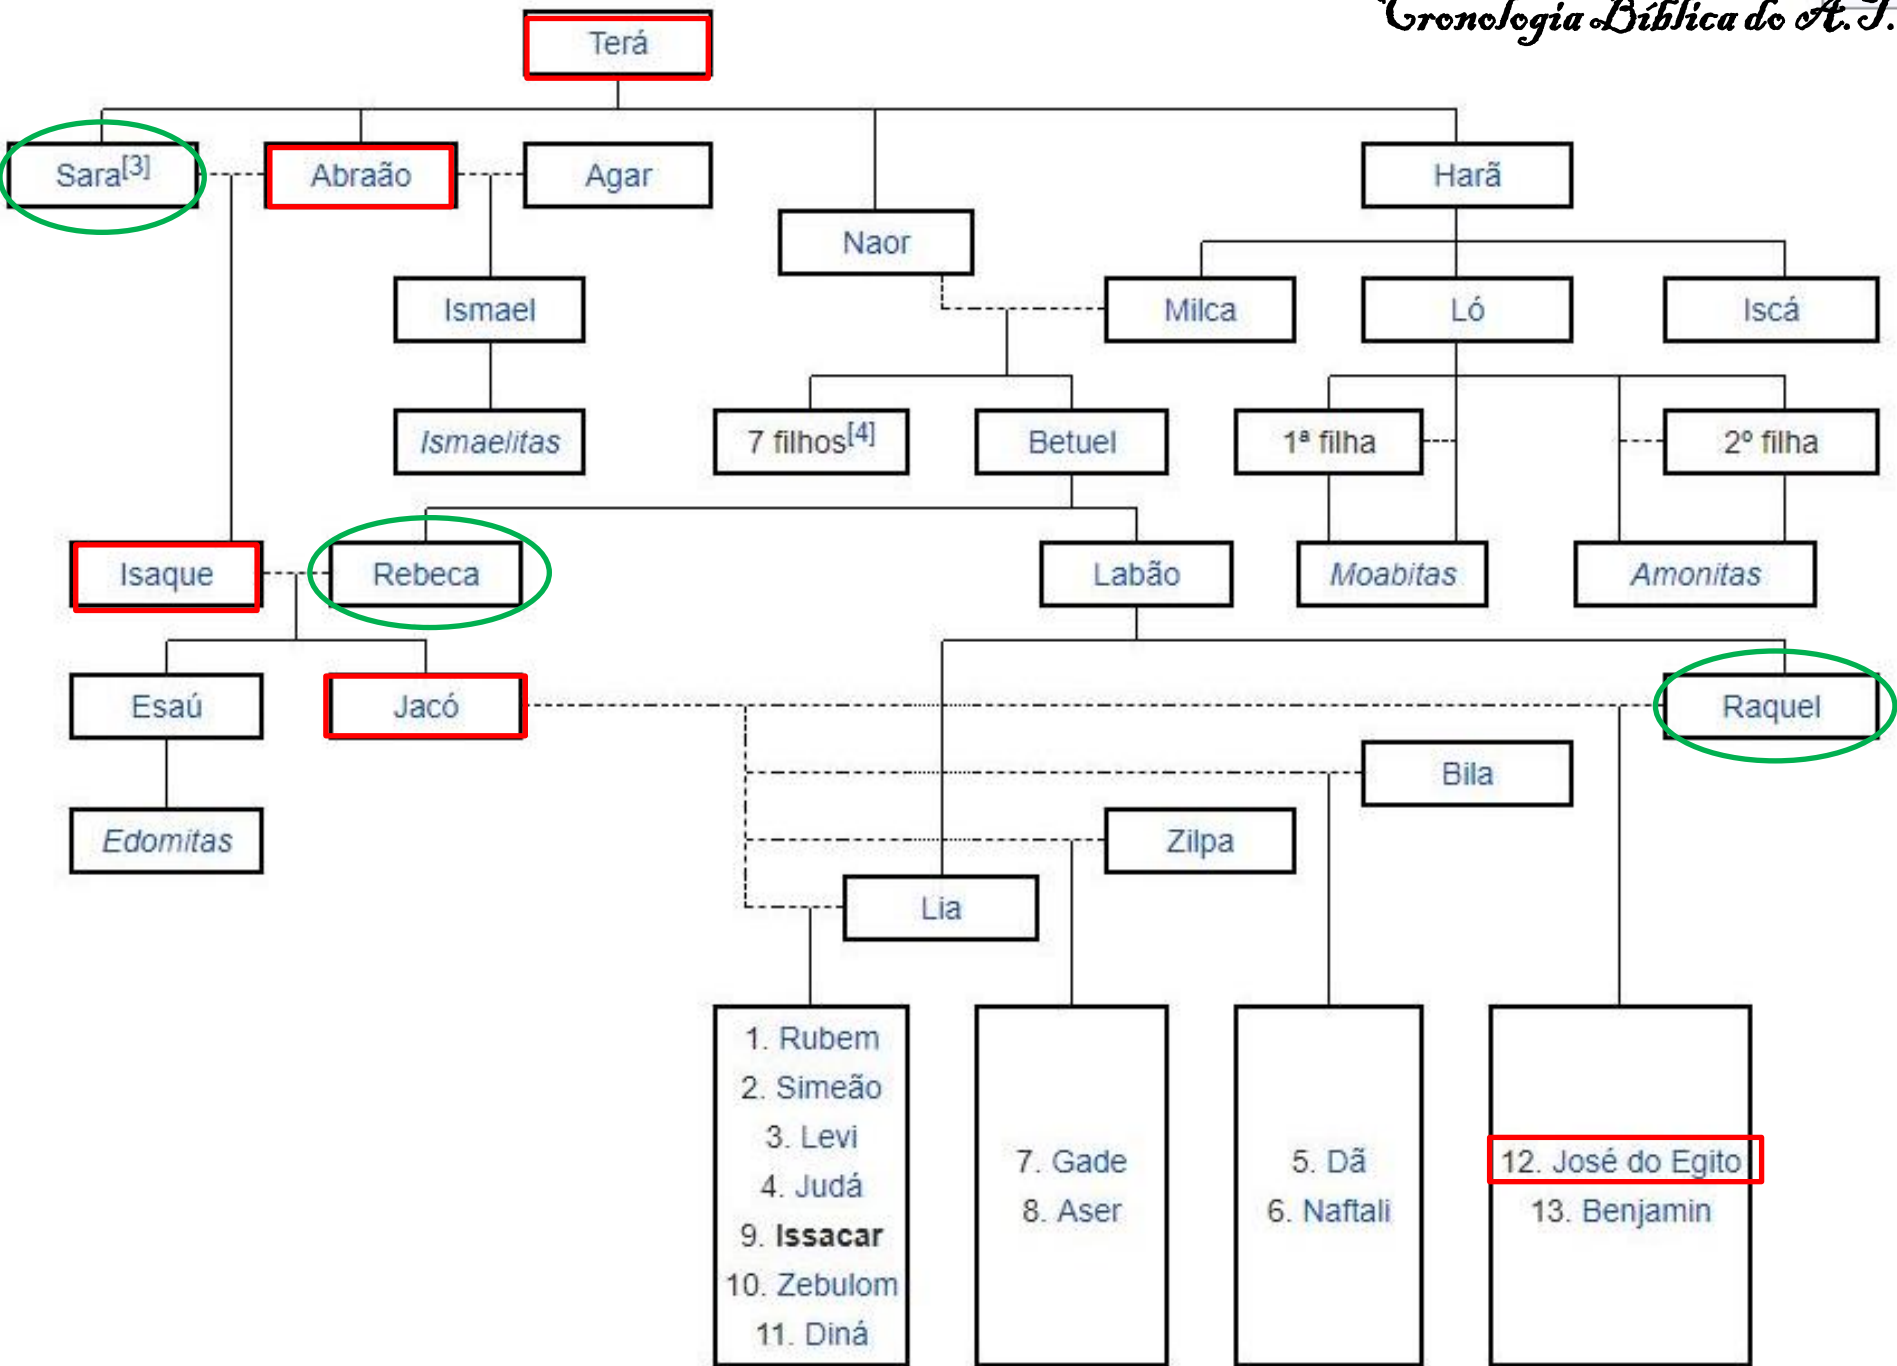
Cronologia Bíblica do A.T.

Terá

Sara[3]
Abraão
Agar
Harã

Naor

Ismael
Milca
Ló
Iscá

Ismaelitas
7 filhos[4]
Betuel
1ª filha
2º filha

Isaque
Rebeca
Labão
Moabitas
Amonitas

Esaú
Jacó
Raquel

Bila

Edomitas

Zilpa

Lia

1. Rubem
2. Simeão
3. Levi
4. Judá
9. **Issacar**
10. Zebulom
11. Diná

7. Gade
8. Aser

5. Dã
6. Naftali

12. José do Egito
13. Benjamin